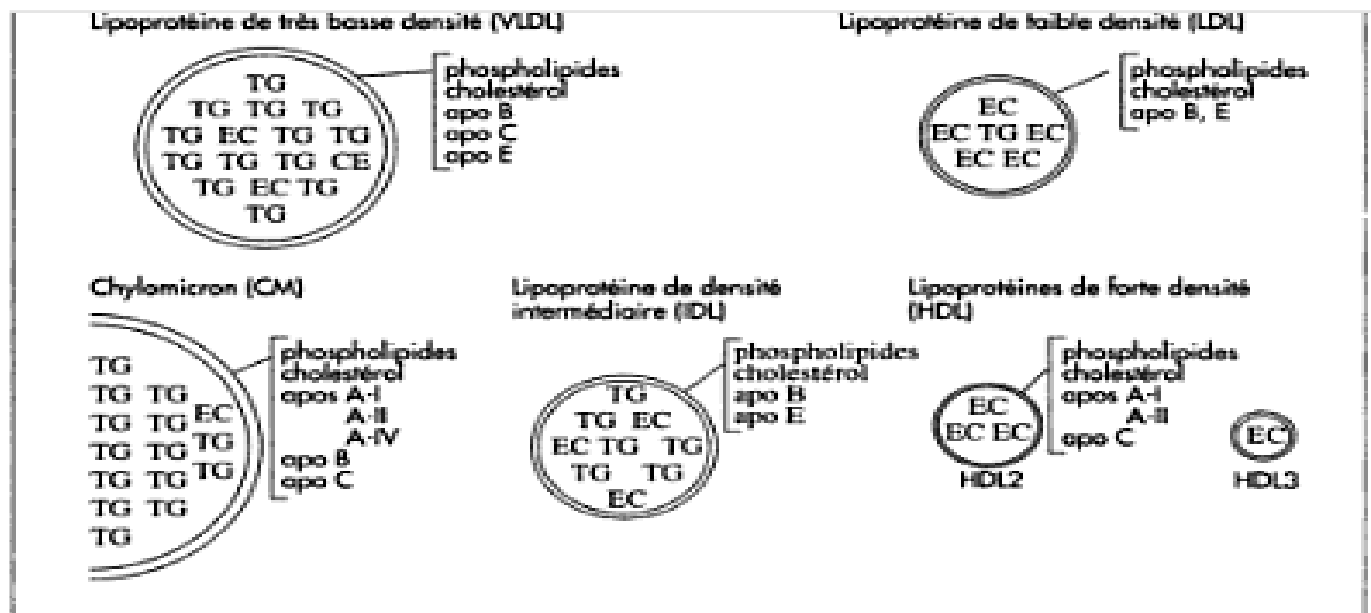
Lipoprotéine de très basse densité (VLDL)

TG
TG TG TG
TG EC TG TG
TG TG TG CE
TG EC TG
TG

phospholipides
cholestérol
apo B
apo C
apo E

Lipoprotéine de faible densité (LDL)

EC
EC TG EC
EC EC

phospholipides
cholestérol
apo B, E

Chylomicron (CM)

TG
TG TG
TG TG
TG TG
TG TG
TG TG
TG TG
TG
EC
TG
TG

phospholipides
cholestérol
apos A-I
A-II
A-IV
apo B
apo C

Lipoprotéine de densité intermédiaire (IDL)

TG
TG EC
EC TG TG
TG TG
EC

phospholipides
cholestérol
apo B
apo E

Lipoprotéines de forte densité (HDL)

EC
EC EC
HDL2

phospholipides
cholestérol
apos A-I
A-II
apo C

EC
HDL3